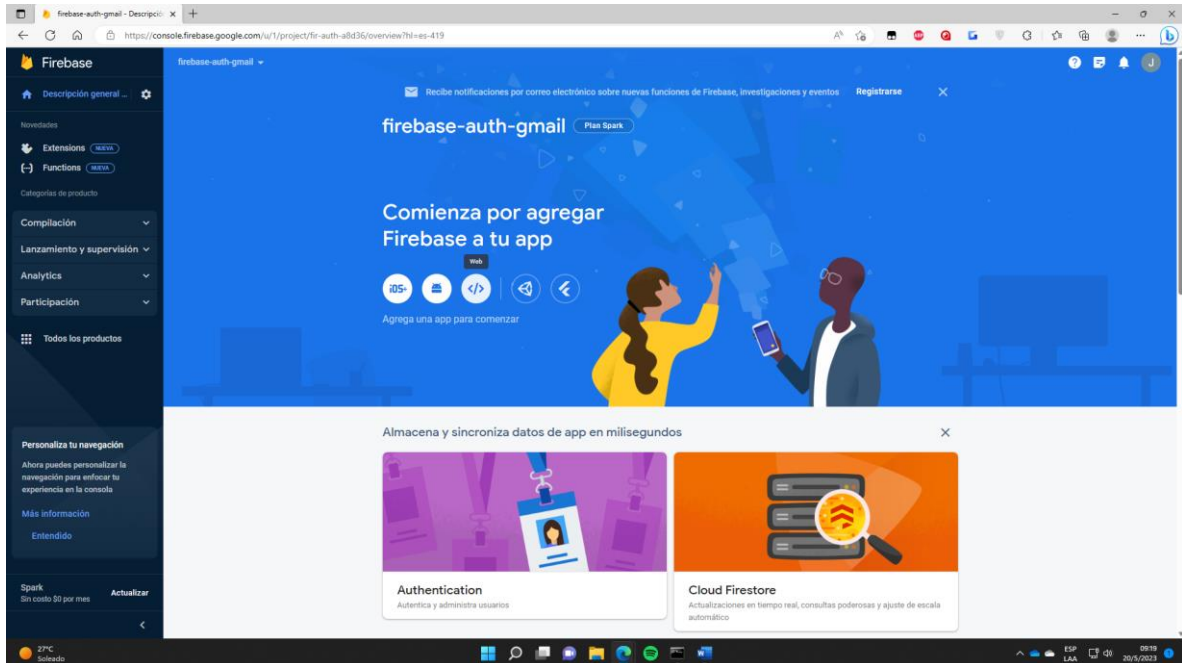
firebase-auth-gmail - Descripció ×

https://console.firebase.google.com/u/1/project/fir-auth-a8d36/overview?hl=es-419

Firebase

firebase-auth-gmail

Descripción general

Novedades

Extensions NUEVA

Functions NUEVA

Categorías de producto

Compilación

Lanzamiento y supervisión

Analytics

Participación

Todos los productos

Personaliza tu navegación

Ahora puedes personalizar la navegación para enfocar tu experiencia en la consola

Más información

Entendido

Spark
Sin costo $0 por mes

Actualizar

Recibe notificaciones por correo electrónico sobre nuevas funciones de Firebase, investigaciones y eventos Registrarse

firebase-auth-gmail Plan Spark

Comienza por agregar Firebase a tu app

Web

iOS+

Agrega una app para comenzar

Almacena y sincroniza datos de app en milisegundos

Authentication
Autentica y administra usuarios

Cloud Firestore
Actualizaciones en tiempo real, consultas poderosas y ajuste de escala automático

27°C
Soleado

ESP LAA

09:19
20/5/2023